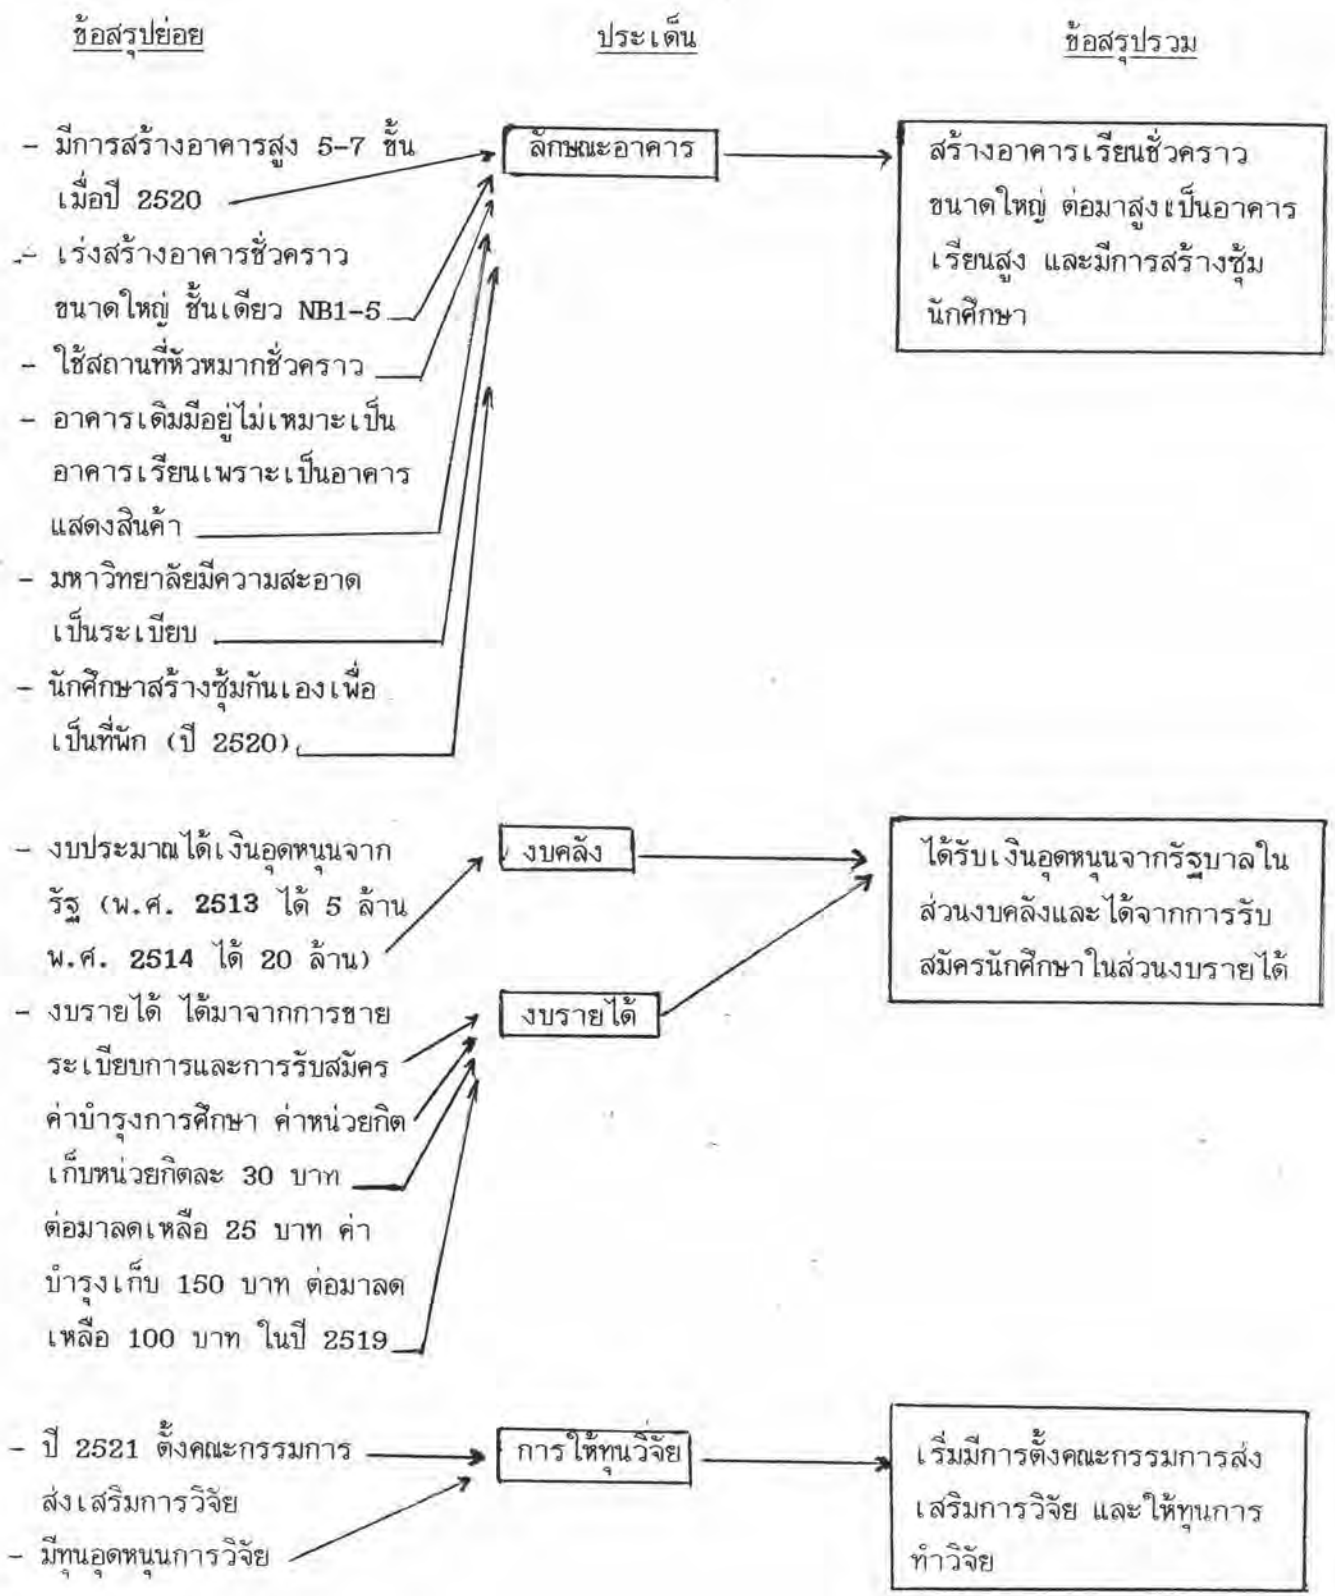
ข้อสรุปย่อย

ประเด็น

ข้อสรุปรวม

- มีการสร้างอาคารสูง 5-7 ชั้น เมื่อปี 2520

- เร่งสร้างอาคารชั่วคราว ขนาดใหญ่ ชั้นเดียว NB1-5

- ใช้สถานที่หัวหมากชั่วคราว

- อาคารเดิมมีอยู่ไม่เหมาะเป็นอาคารเรียนเพราะเป็นอาคารแสดงสินค้า

- มหาวิทยาลัยมีความสะอาดเป็นระเบียบ

- นักศึกษาสร้างซุ้มกันเองเพื่อเป็นที่พัก (ปี 2520)

ลักษณะอาคาร

สร้างอาคารเรียนชั่วคราว ขนาดใหญ่ ต่อมาสูงเป็นอาคารเรียนสูง และมีการสร้างซุ้มนักศึกษา

- งบประมาณได้เงินอุดหนุนจากรัฐ (พ.ศ. 2513 ได้ 5 ล้าน พ.ศ. 2514 ได้ 20 ล้าน)

- งบรายได้ ได้มาจากการขายระเบียบการและการรับสมัคร ค่าบำรุงการศึกษา ค่าหน่วยกิต เก็บหน่วยกิตละ 30 บาท ต่อมาลดเหลือ 25 บาท ค่าบำรุงเก็บ 150 บาท ต่อมาลดเหลือ 100 บาท ในปี 2519

งบคลัง

งบรายได้

ได้รับเงินอุดหนุนจากรัฐบาลในส่วนงบคลังและได้จากการรับสมัครนักศึกษาในส่วนงบรายได้

- ปี 2521 ตั้งคณะกรรมการส่งเสริมการวิจัย

- มีทุนอุดหนุนการวิจัย

การให้ทุนวิจัย

เริ่มมีการตั้งคณะกรรมการส่งเสริมการวิจัย และให้ทุนการทำวิจัย